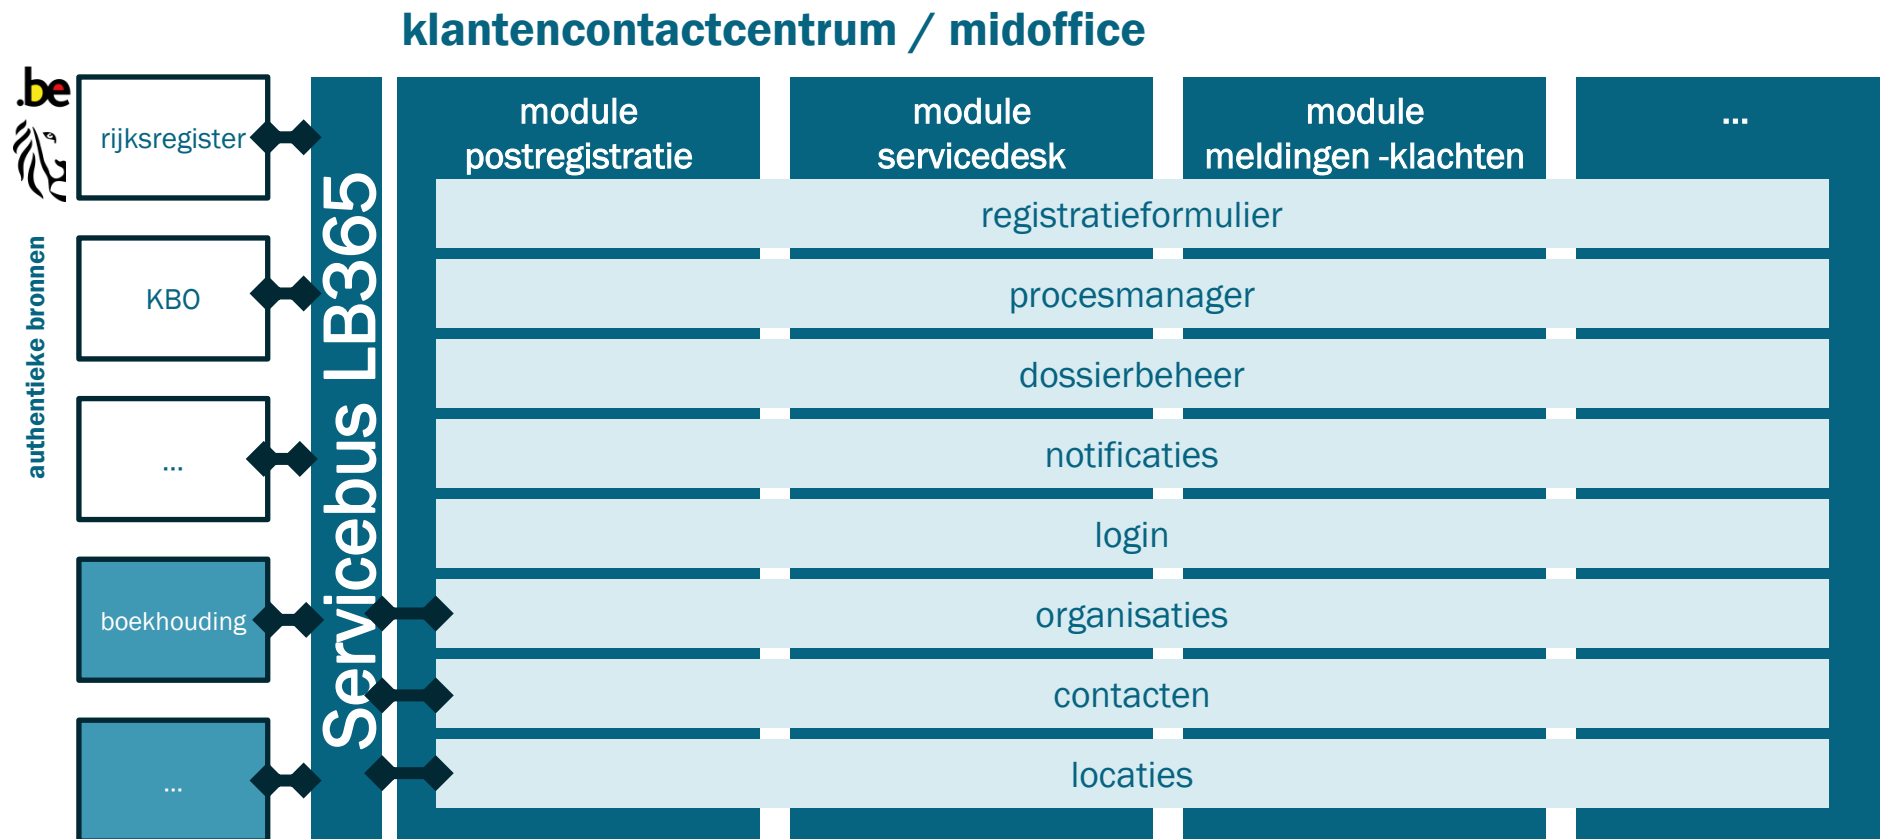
klantencontactcentrum / midoffice

.be

authentieke bronnen

rijksregister

KBO

...

boekhouding

...

Servicebus LB365

module postregistratie

module servicedesk

module meldingen -klachten

...

registratieformulier

procesmanager

dossierbeheer

notificaties

login

organisaties

contacten

locaties